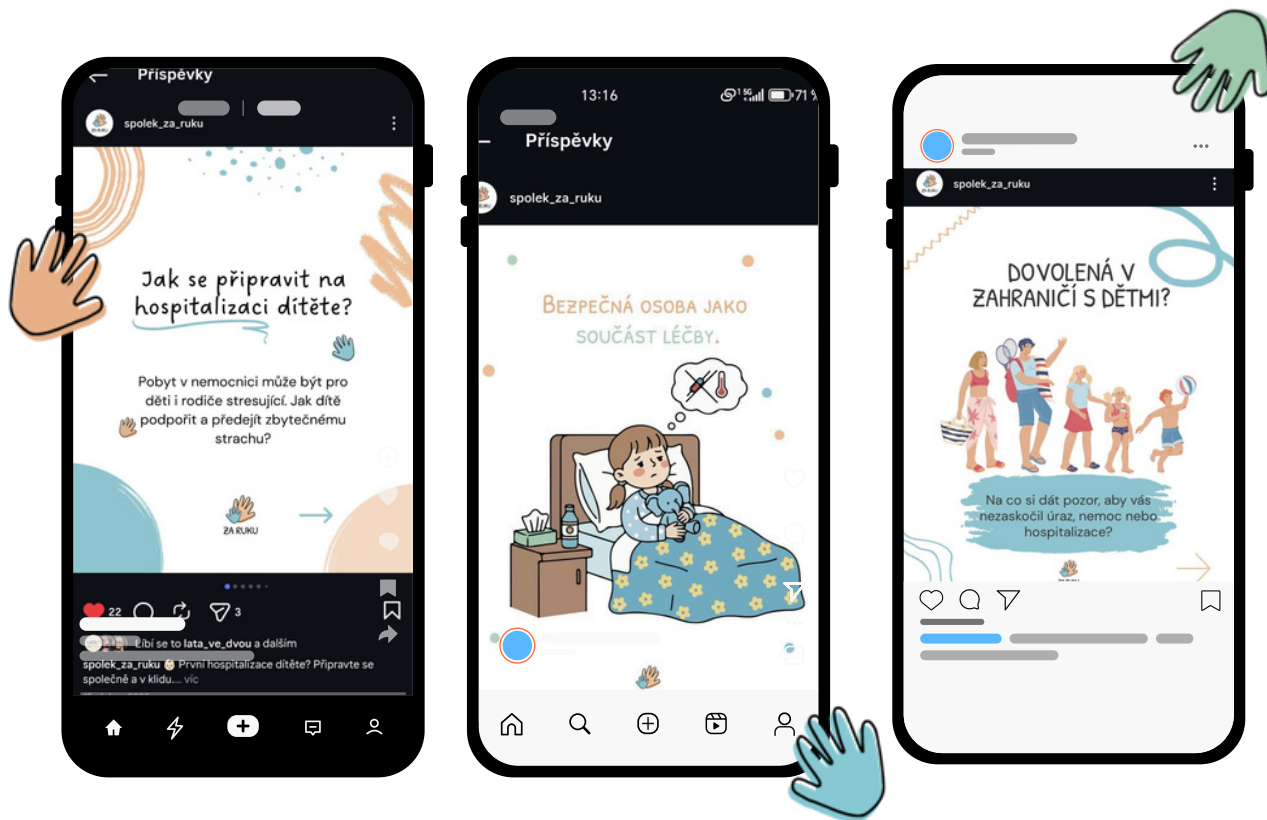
Příspěvky

spolek_za_ruku

Jak se připravit na hospitalizaci dítěte?

Pobyt v nemocnici může být pro děti i rodiče stresující. Jak dítě podpořit a předejít zbytečnému strachu?

ZA RUKU

22 3

Líbí se to lata_ve_dvou a dalším

spolek_za_ruku První hospitalizace dítěte? Připravte se společně a v klidu... víc

13:16

71

Příspěvky

spolek_za_ruku

Bezpečná osoba jako součást léčby.

spolek_za_ruku

Dovolená v zahraničí s dětmi?

Na co si dát pozor, aby vás nezaskočil úraz, nemoc nebo hospitalizace?